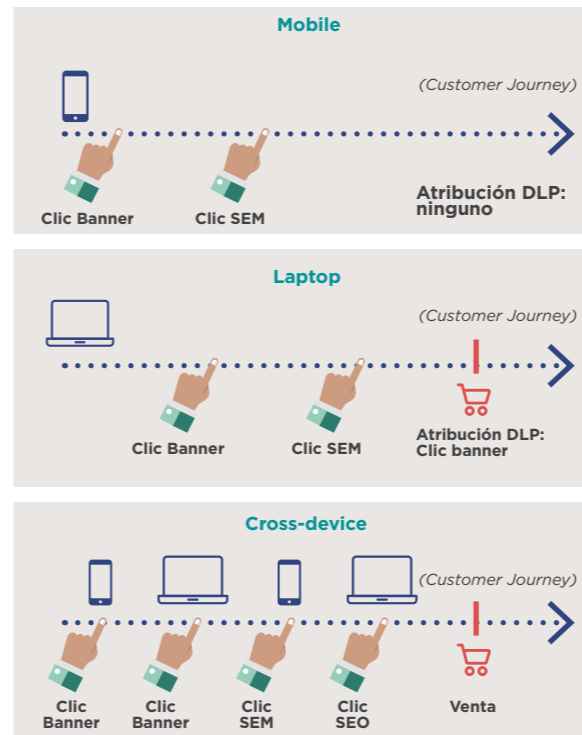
Mobile

(Customer Journey)

Clic Banner

Clic SEM

Atribución DLP: ninguno

Laptop

(Customer Journey)

Clic Banner

Clic SEM

Atribución DLP: Clic banner

Cross-device

(Customer Journey)

Clic Banner

Clic Banner

Clic SEM

Clic SEO

Venta